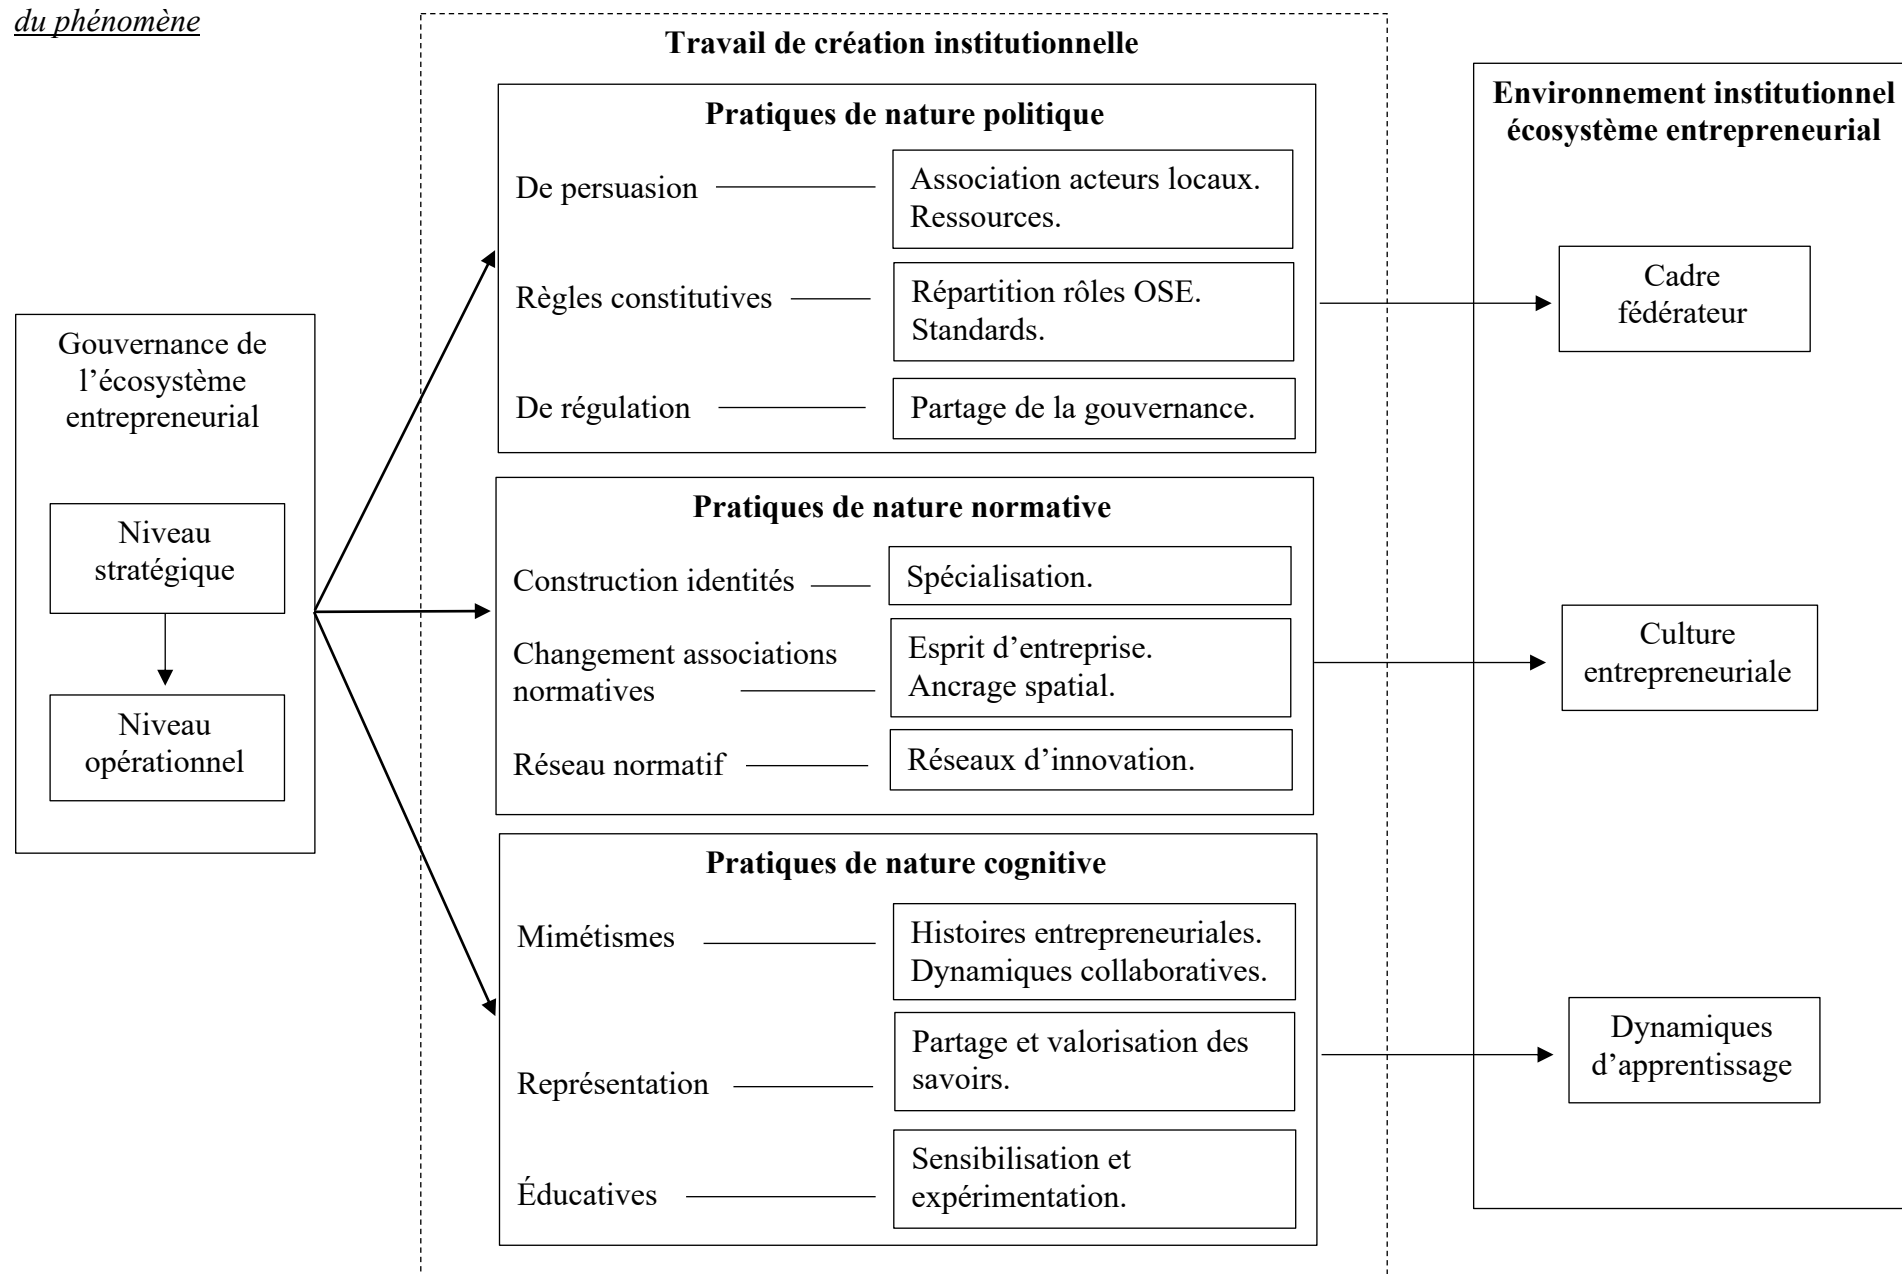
du phénomène

Gouvernance de l'écosystème entrepreneurial

Niveau stratégique

Niveau opérationnel

Travail de création institutionnelle

Pratiques de nature politique

De persuasion

Association acteurs locaux. Ressources.

Règles constitutives

Répartition rôles OSE. Standards.

De régulation

Partage de la gouvernance.

Pratiques de nature normative

Construction identités

Spécialisation.

Changement associations normatives

Esprit d'entreprise. Ancrage spatial.

Réseau normatif

Réseaux d'innovation.

Pratiques de nature cognitive

Mimétismes

Histoires entrepreneuriales. Dynamiques collaboratives.

Représentation

Partage et valorisation des savoirs.

Éducatives

Sensibilisation et expérimentation.

Environnement institutionnel écosystème entrepreneurial

Cadre fédérateur

Culture entrepreneuriale

Dynamiques d'apprentissage